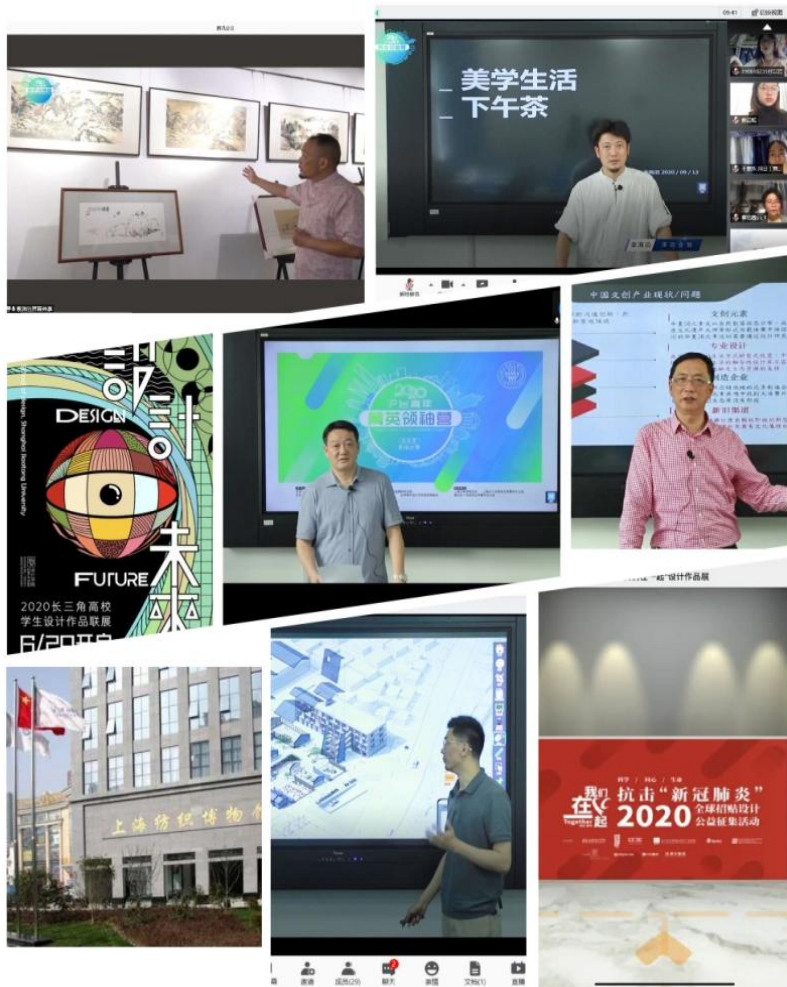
美学生活
下午茶

中国文创产业现状/问题
文创元素
专业设计
创意企业
新型渠道

设計
DESIGN
未來
FUTURE
2020长三角高校
学生设计作品联展
6/20开启

菁英领袖营

上海纺织博物馆

我们在一起
抗击"新冠肺炎"
2020全球招贴设计公益征集活动

聊天
文档
直播